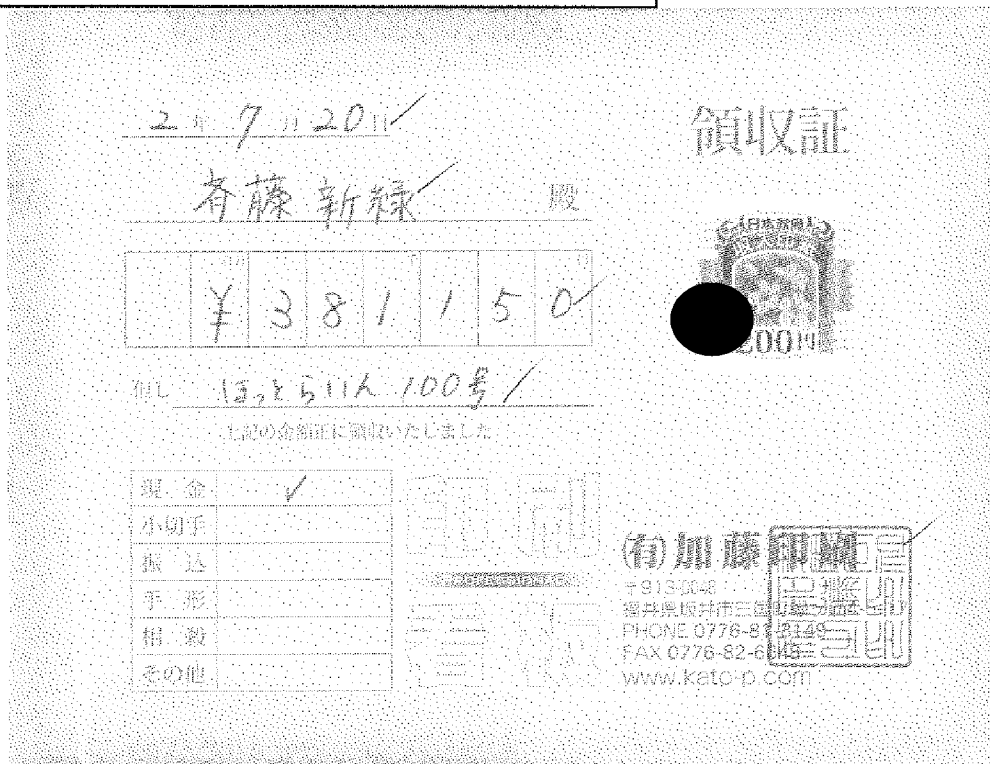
2年 7月20日

領収証

斉藤 新緑 殿

¥381150

但し ほっとらいん 100号

上記の金額正に領収いたしました

| 現金 | ✓ |
|---|---|
| 小切手 | |
| 振込 | |
| 手形 | |
| 相殺 | |
| その他 | |

200円

(有)加藤印刷

〒913-0048
福井県坂井市三国町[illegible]
PHONE 0776-8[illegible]
FAX 0776-82-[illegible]
www.kato-p.com